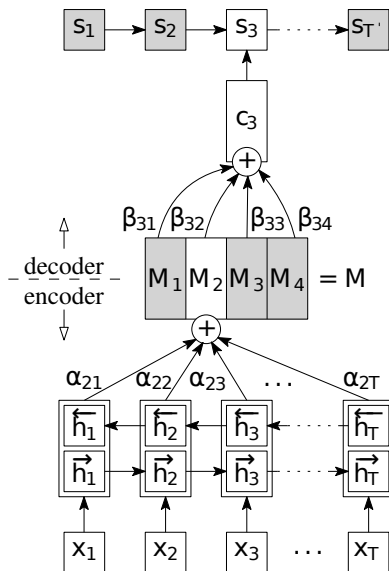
$s_1$ $s_2$ $s_3$ $s_{T'}$

$c_3$

$\beta_{31}$ $\beta_{32}$ $\beta_{33}$ $\beta_{34}$

decoder

encoder

$M_1$ $M_2$ $M_3$ $M_4$ $= M$

$\alpha_{21}$ $\alpha_{22}$ $\alpha_{23}$ ... $\alpha_{2T}$

$\overleftarrow{h}_1$ $\overleftarrow{h}_2$ $\overleftarrow{h}_3$ $\overleftarrow{h}_T$

$\overrightarrow{h}_1$ $\overrightarrow{h}_2$ $\overrightarrow{h}_3$ $\overrightarrow{h}_T$

$x_1$ $x_2$ $x_3$ ... $x_T$